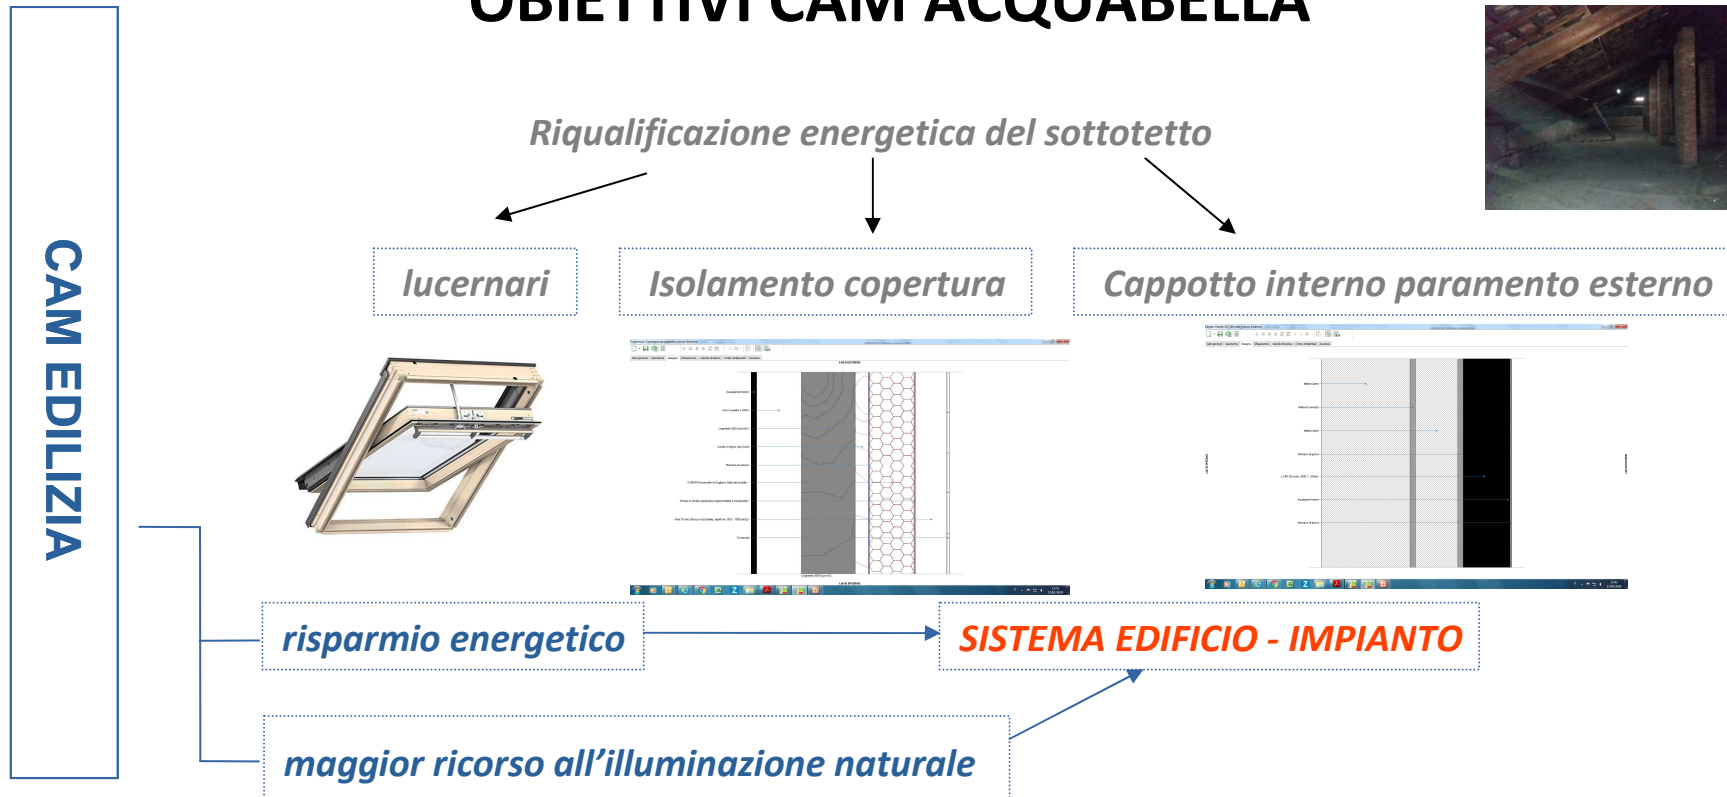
OBIETTIVI CAM ACQUABELLA

CAM EDILIZIA

Riqualificazione energetica del sottotetto

lucernari

Isolamento copertura

Cappotto interno paramento esterno

risparmio energetico

SISTEMA EDIFICIO - IMPIANTO

maggior ricorso all'illuminazione naturale